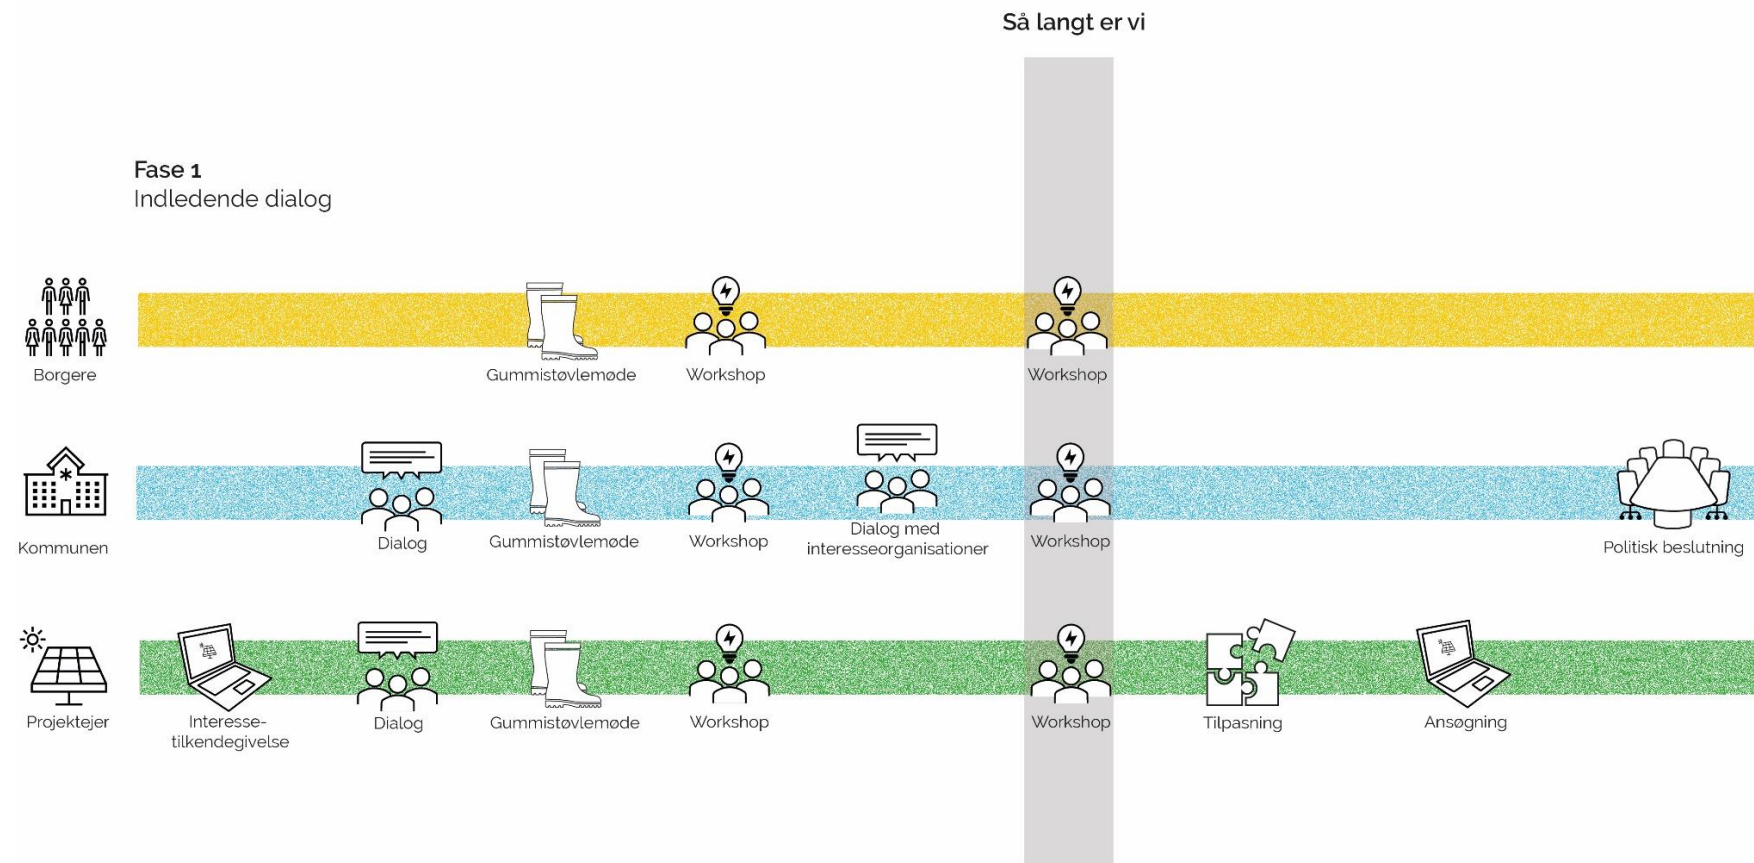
Så langt er vi

Fase 1
Indledende dialog

Borgere
Gummistøvlemøde
Workshop
Workshop

Kommunen
Dialog
Gummistøvlemøde
Workshop
Dialog med interesseorganisationer
Workshop
Politisk beslutning

Projektejer
Interesse-tilkendegivelse
Dialog
Gummistøvlemøde
Workshop
Workshop
Tilpasning
Ansøgning